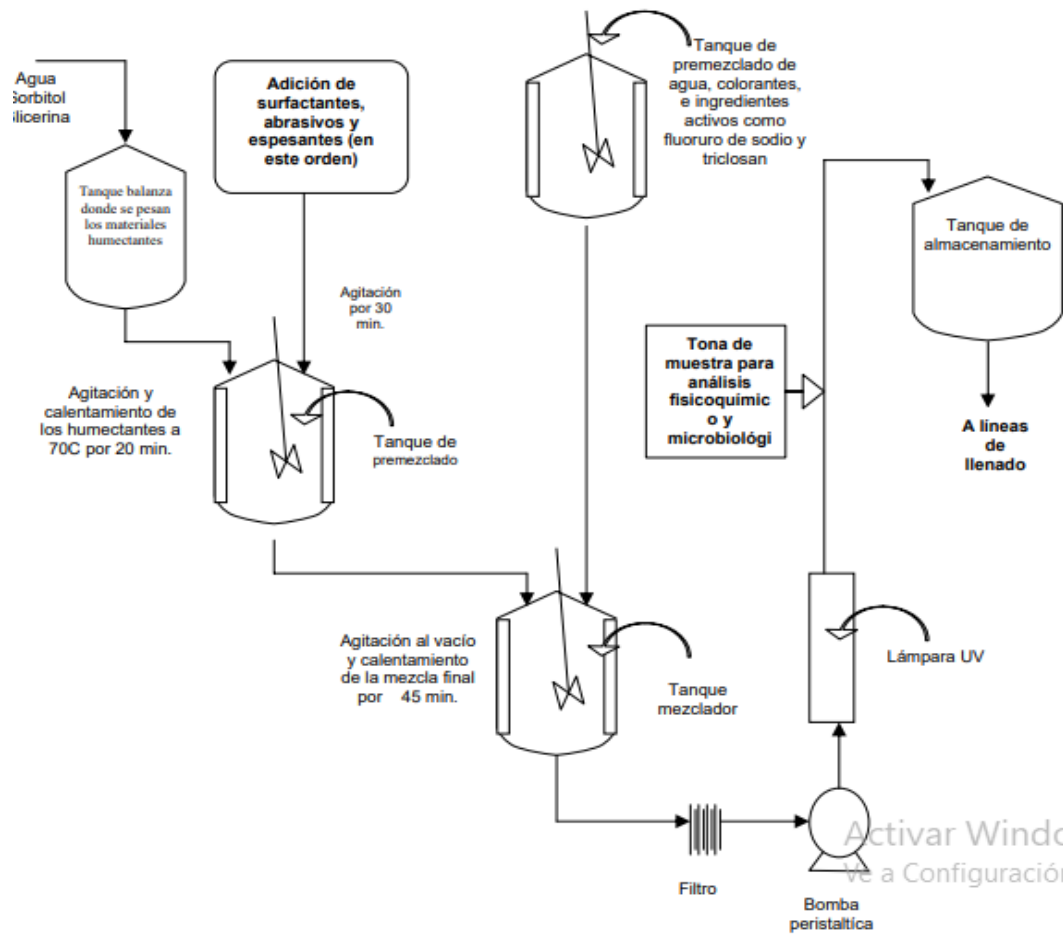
Agua
Sorbitol
Glicerina

Tanque balanza donde se pesan los materiales humectantes

Adición de surfactantes, abrasivos y espesantes (en este orden)

Tanque de premezclado de agua, colorantes, e ingredientes activos como fluoruro de sodio y triclosan

Tanque de almacenamiento

Agitación por 30 min.

Agitación y calentamiento de los humectantes a 70C por 20 min.

Tanque de premezclado

Tona de muestra para análisis fisicoquímic o y microbiológi

A líneas de llenado

Agitación al vacío y calentamiento de la mezcla final por 45 min.

Tanque mezclador

Lámpara UV

Filtro

Bomba peristaltíca

Activar Windo
Ve a Configuración